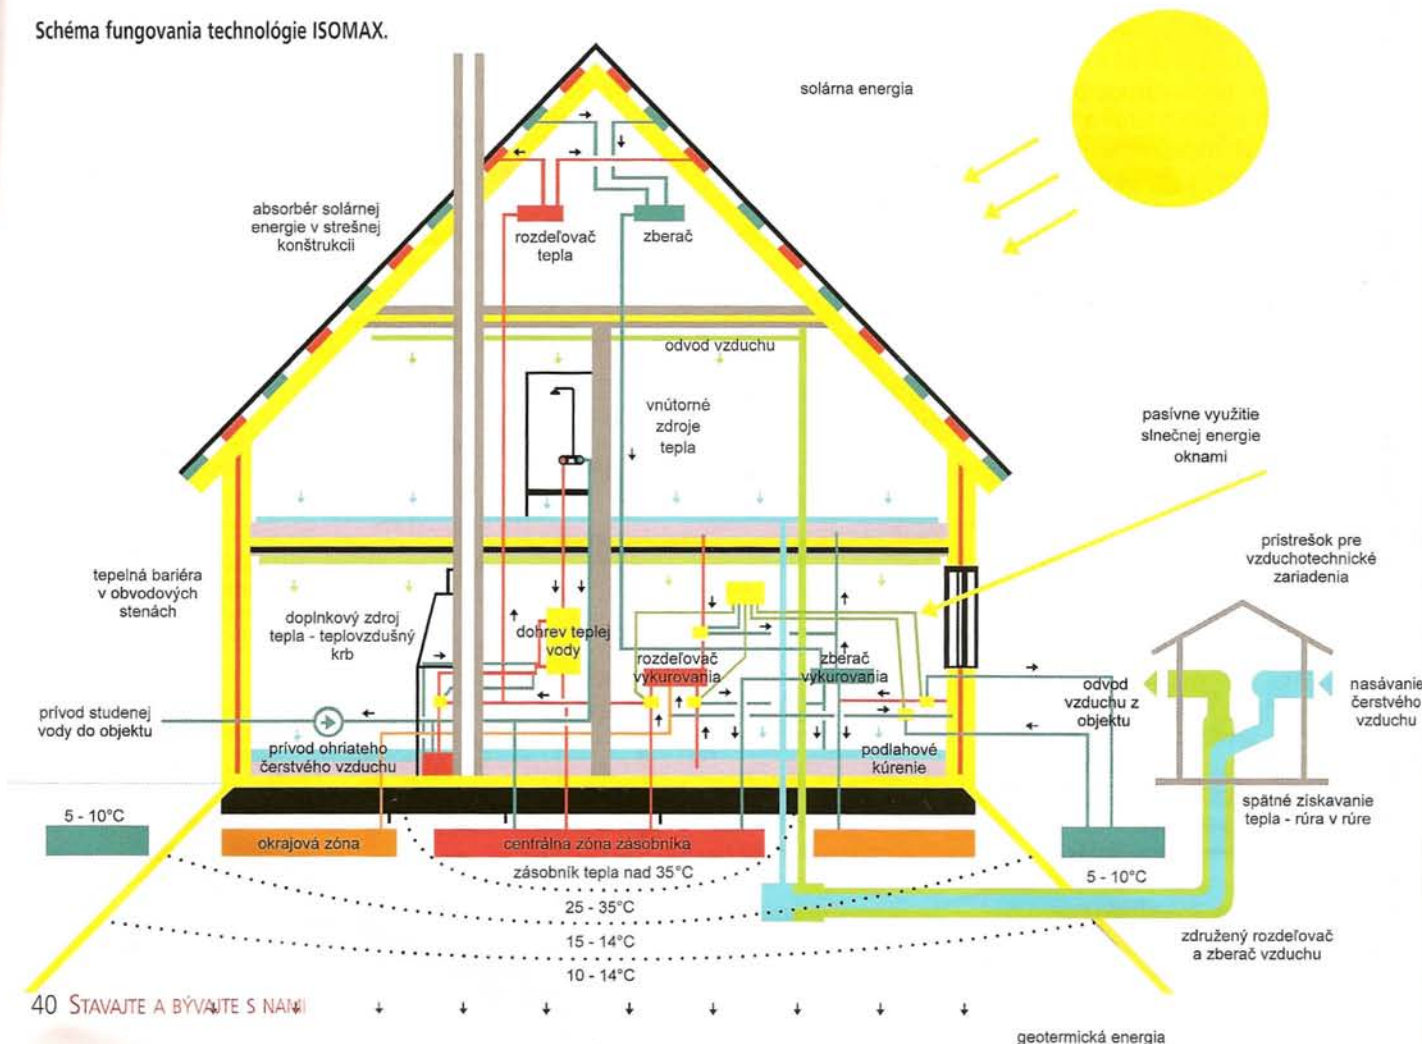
Schéma fungovania technológie ISOMAX.

solárna energia

absorbér solárnej energie v strešnej konštrukcii

rozdeľovač tepla

zberač

odvod vzduchu

vnútorné zdroje tepla

pasívne využitie slnečnej energie oknami

pristrešok pre vzduchotechnické zariadenia

tepelná bariéra v obvodových stenách

doplnkový zdroj tepla - teplovzdušný krb

dohrev teplej vody

rozdeľovač vykurovania

zberač vykurovania

odvod vzduchu z objektu

nasávanie čerstvého vzduchu

prívod studenej vody do objektu

prívod ohriateho čerstvého vzduchu

podlahové kúrenie

spätné získavanie tepla - rúra v rúre

5 - 10°C

okrajová zóna

centrálna zóna zásobníka

5 - 10°C

zásobník tepla nad 35°C

25 - 35°C

15 - 14°C

združený rozdeľovač a zberač vzduchu

10 - 14°C

40 STAVAJTE A BÝVAJTE S NAMI

geotermická energia